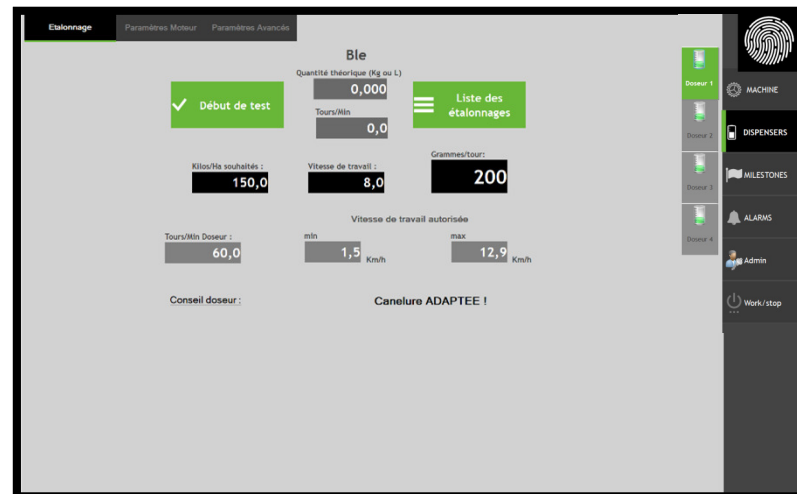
Etalonnage
Paramètres Moteur
Paramètres Avancés

Ble

Quantité théorique (Kg ou L)
0,000

Début de test

Liste des étalonnages

Tours/Min
0,0

Kilos/Ha souhaités :
150,0

Vitesse de travail :
8,0

Grammes/tour:
200

Vitesse de travail autorisée

Tours/Min Doseur :
60,0

min
1,5 Km/h

max
12,9 Km/h

Conseil doseur :

Canelure ADAPTEE !

Doseur 1
Doseur 2
Doseur 3
Doseur 4

MACHINE
DISPENSERS
MILESTONES
ALARMS
Admin
Work/stop